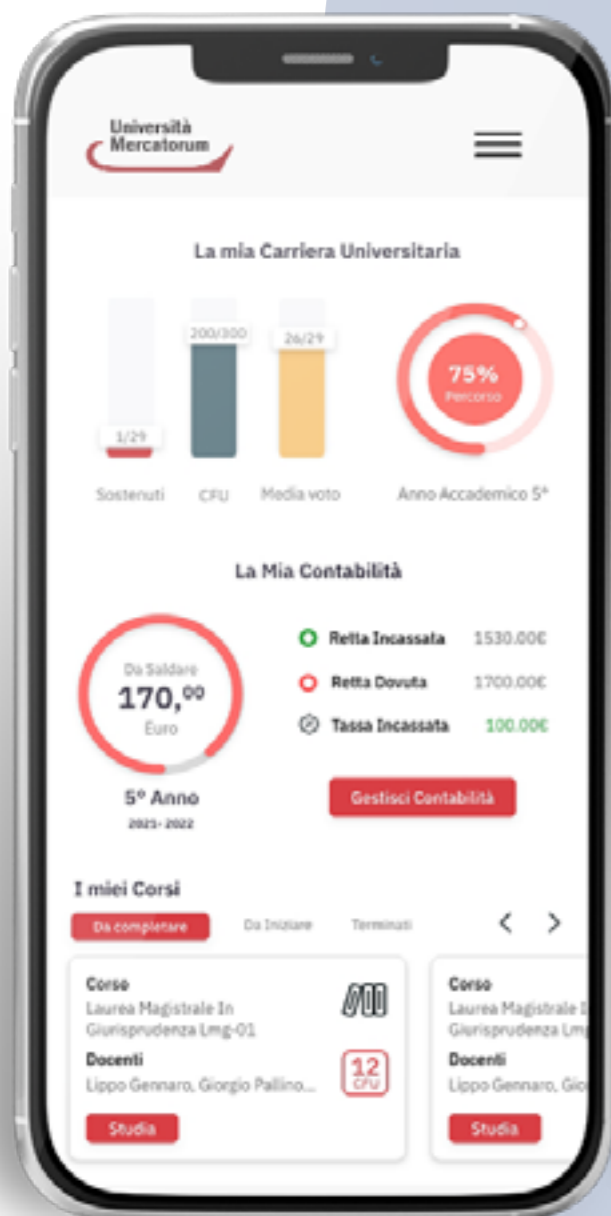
Università Mercatorum

La mia Carriera Universitaria

1/29
200/300
26/29

Sostenuti CFU Media voto

75%
Percorso

Anno Accademico 5°

La Mia Contabilità

Da Saldare
170,$^{00}$
Euro

5° Anno
2021- 2022

Retta Incassata 1530.00€
Retta Dovuta 1700.00€
Tassa Incassata 100.00€

Gestisci Contabilità

I miei Corsi

Da completare Da Iniziare Terminati

Corso
Laurea Magistrale In Giurisprudenza Lmg-01
Docenti
Lippo Gennaro, Giorgio Pallino...
12 CFU
Studia

Corso
Laurea Magistrale I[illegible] Giurisprudenza Lm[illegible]
Docenti
Lippo Gennaro, Gio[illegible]
Studia